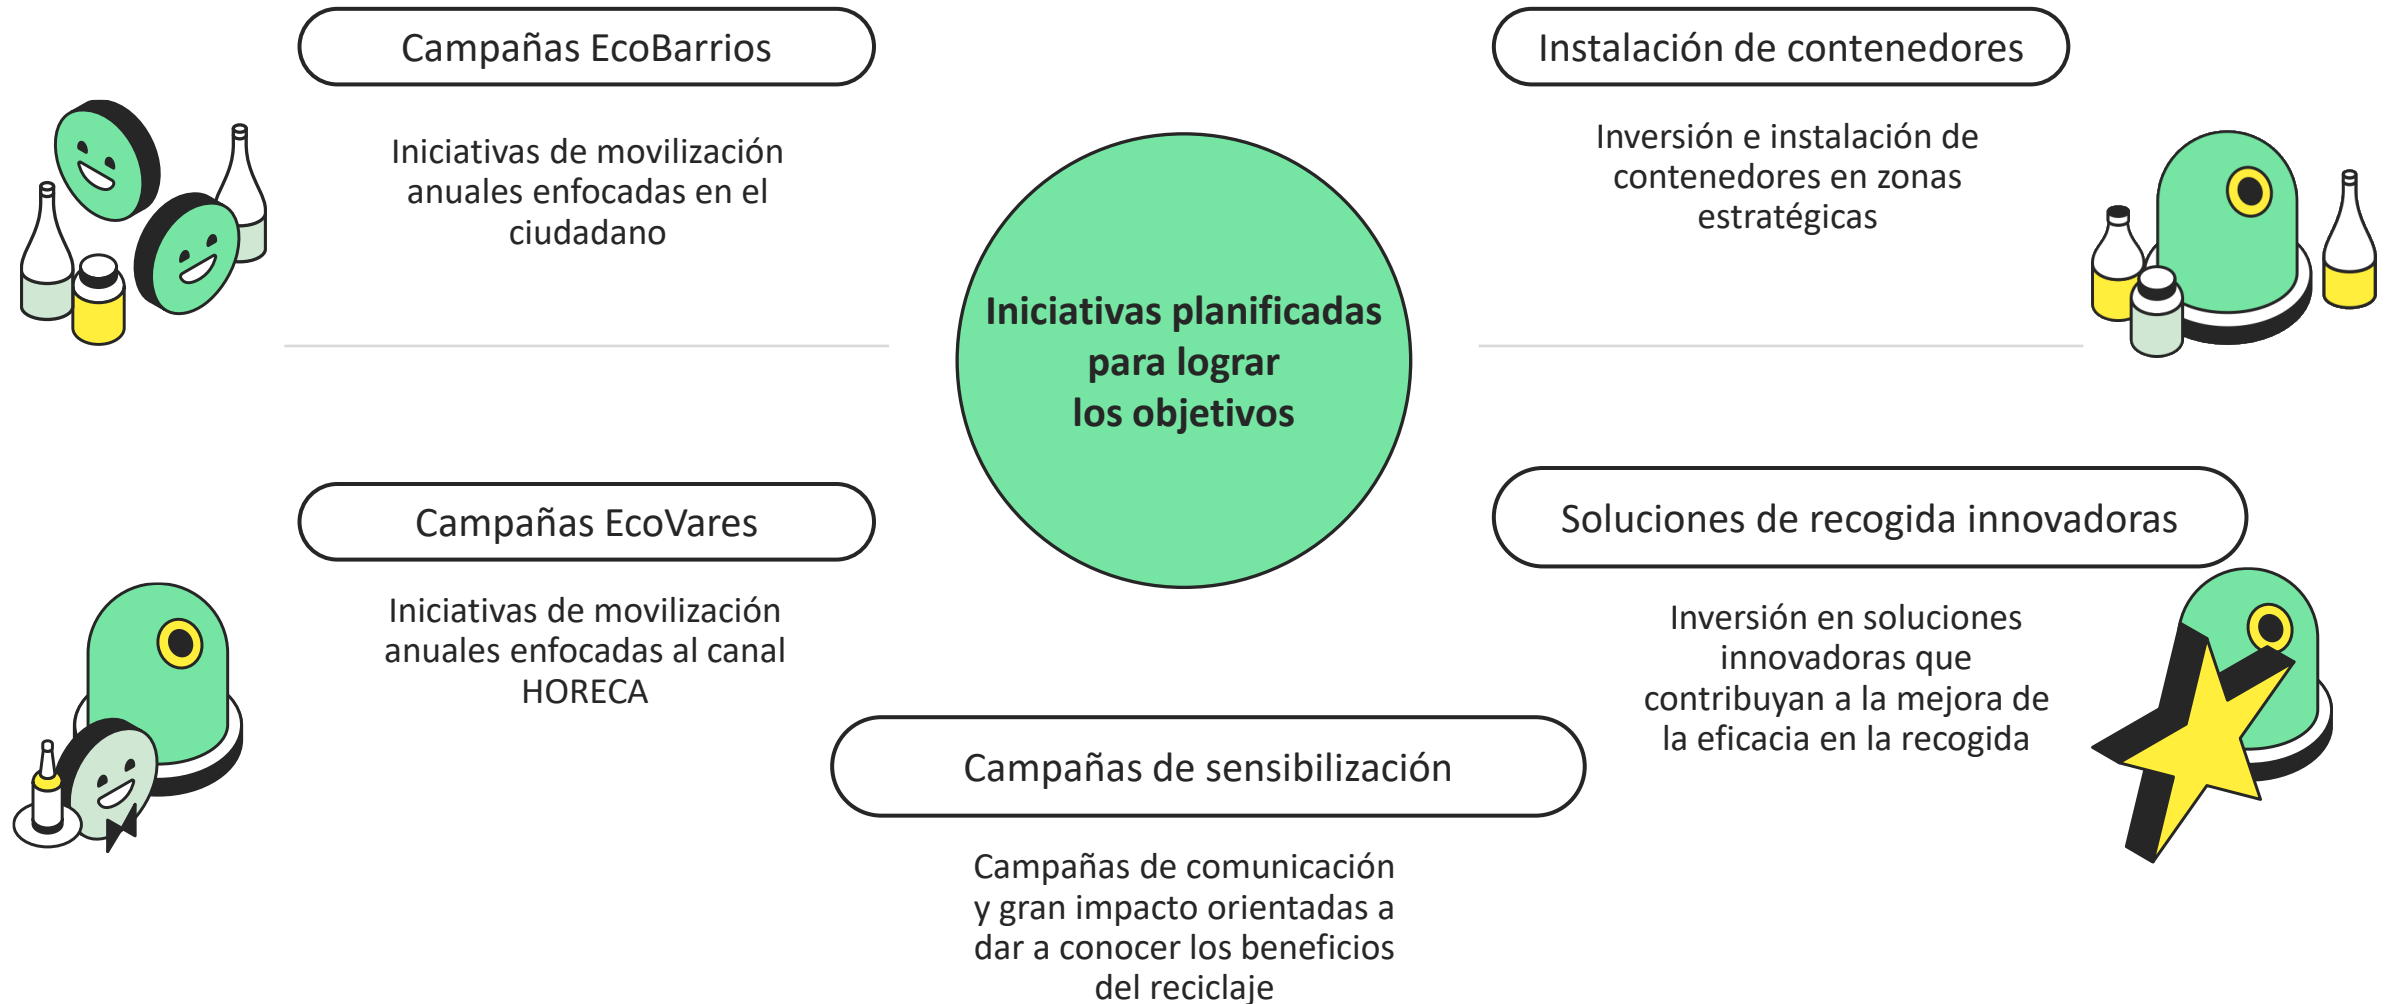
Campañas EcoBarrios

Iniciativas de movilización anuales enfocadas en el ciudadano

Instalación de contenedores

Inversión e instalación de contenedores en zonas estratégicas

Iniciativas planificadas para lograr los objetivos

Campañas EcoVares

Iniciativas de movilización anuales enfocadas al canal HORECA

Soluciones de recogida innovadoras

Inversión en soluciones innovadoras que contribuyan a la mejora de la eficacia en la recogida

Campañas de sensibilización

Campañas de comunicación y gran impacto orientadas a dar a conocer los beneficios del reciclaje